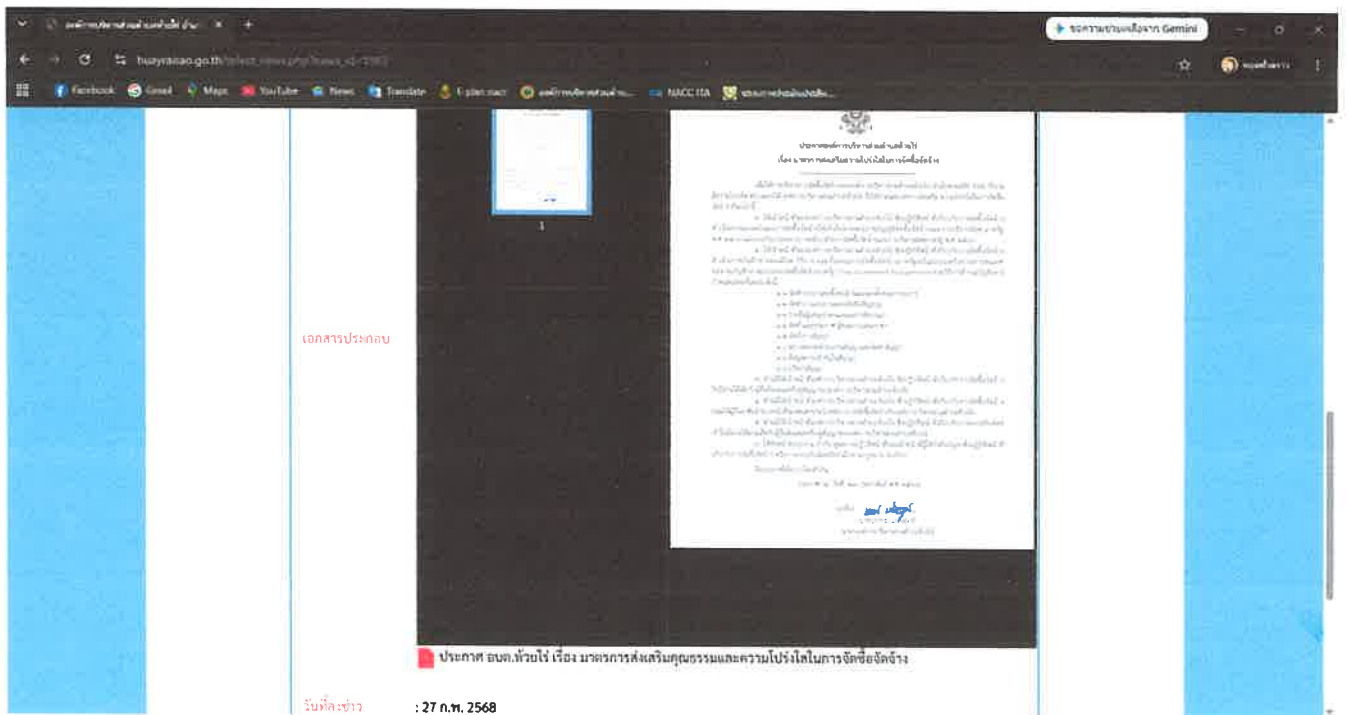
ขอความช่วยเหลือจาก Gemini

huayrai.go.th

Facebook Gmail Maps YouTube News Translate NACC ITA

1

ประกาศองค์การบริหารส่วนตำบลห้วยไร่
เรื่อง มาตรการส่งเสริมคุณธรรมและความโปร่งใสในการจัดซื้อจัดจ้าง

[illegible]

เอกสารประกอบ

ประกาศ อบต.ห้วยไร่ เรื่อง มาตรการส่งเสริมคุณธรรมและความโปร่งใสในการจัดซื้อจัดจ้าง

วันที่ลงข่าว : 27 ก.พ. 2568